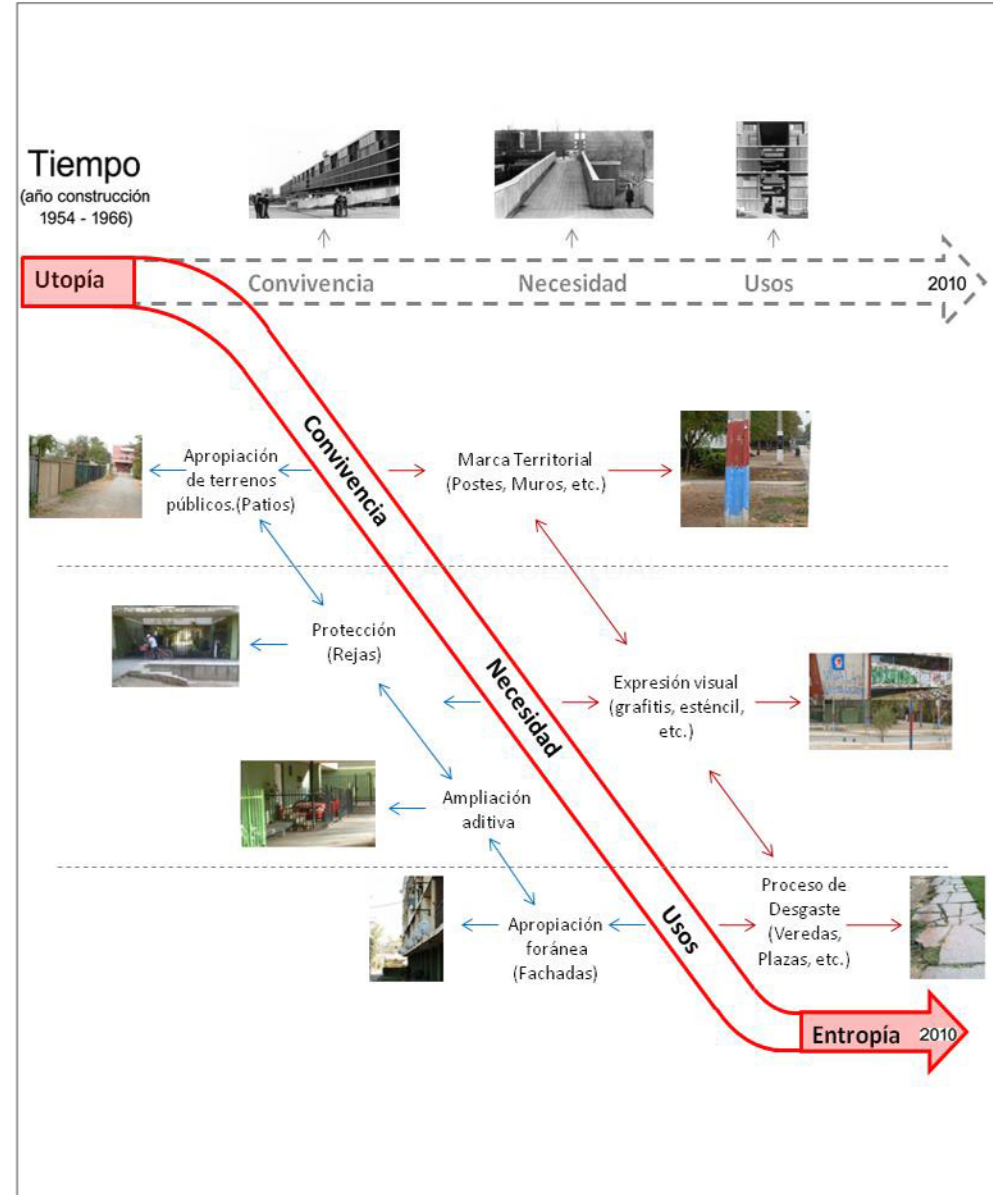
Tiempo
(año construcción 1954 - 1966)

Utopía

Convivencia

Necesidad

Usos

2010

Convivencia

Apropiación de terrenos públicos.(Patios)

Marca Territorial (Postes, Muros, etc.)

Protección (Rejas)

Necesidad

Expresión visual (grafitis, esténcil, etc.)

Ampliación aditiva

Apropiación foránea (Fachadas)

Usos

Proceso de Desgaste (Veredas, Plazas, etc.)

Entropía 2010